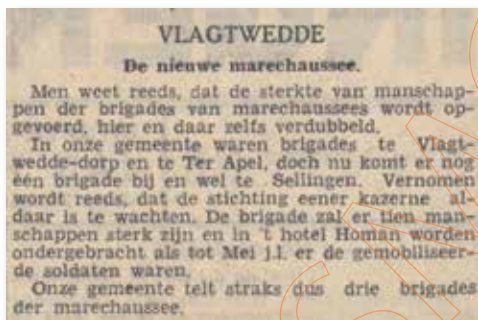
VLAGTWEDDE

De nieuwe marechaussee.

Men weet reeds, dat de sterkte van manschappen der brigades van marechaussees wordt opgevoerd, hier en daar zelfs verdubbeld.

In onze gemeente waren brigades te Vlagtwedde-dorp en te Ter Apel, doch nu komt er nog één brigade bij en wel te Sellingen. Vernomen wordt reeds, dat de stichting eener kazerne aldaar is te wachten. De brigade zal er tien manschappen sterk zijn en in 't hotel Homan worden ondergebracht als tot Mei j.l. er de gemobiliseerde soldaten waren.

Onze gemeente telt straks dus drie brigades der marechaussee.